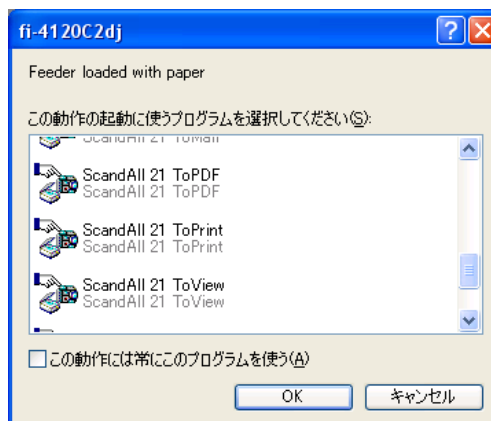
fi-4120C2dj

Feeder loaded with paper

この動作の起動に使うプログラムを選択してください(S):

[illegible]

ScandAll 21 ToPDF
ScandAll 21 ToPDF

ScandAll 21 ToPrint
ScandAll 21 ToPrint

ScandAll 21 ToView
ScandAll 21 ToView

この動作には常にこのプログラムを使う(A)

OK

キャンセル